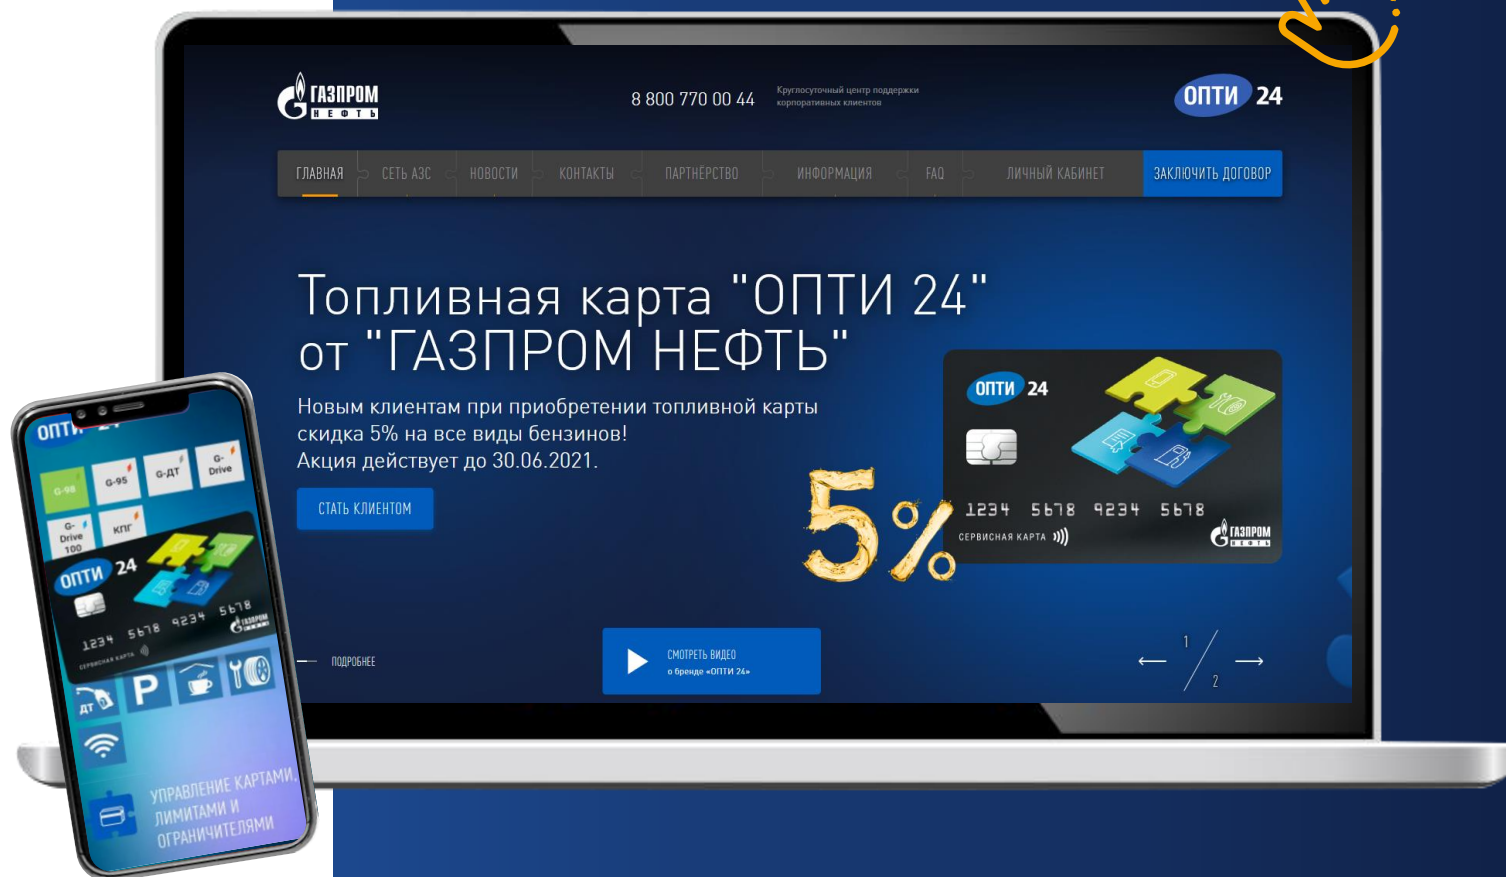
ГАЗПРОМ НЕФТЬ

8 800 770 00 44

Круглосуточный центр поддержки корпоративных клиентов

ОПТИ 24

ГЛАВНАЯ | СЕТЬ АЗС | НОВОСТИ | КОНТАКТЫ | ПАРТНЁРСТВО | ИНФОРМАЦИЯ | FAQ | ЛИЧНЫЙ КАБИНЕТ | ЗАКЛЮЧИТЬ ДОГОВОР

Топливная карта "ОПТИ 24" от "ГАЗПРОМ НЕФТЬ"

Новым клиентам при приобретении топливной карты скидка 5% на все виды бензинов! Акция действует до 30.06.2021.

СТАТЬ КЛИЕНТОМ

5%

ОПТИ 24

1234 5678 9234 5678

СЕРВИСНАЯ КАРТА

ГАЗПРОМ НЕФТЬ

ПОДРОБНЕЕ

СМОТРЕТЬ ВИДЕО
о бренде «ОПТИ 24»

1 / 2

ОПТИ 24

G-98 G-95 G-ДТ G-Drive

G-Drive 100 КПГ

ОПТИ 24

1234 5678 9234 5678

СЕРВИСНАЯ КАРТА

ГАЗПРОМ НЕФТЬ

ДТ P

УПРАВЛЕНИЕ КАРТАМИ ЛИМИТАМИ И ОГРАНИЧИТЕЛЯМИ